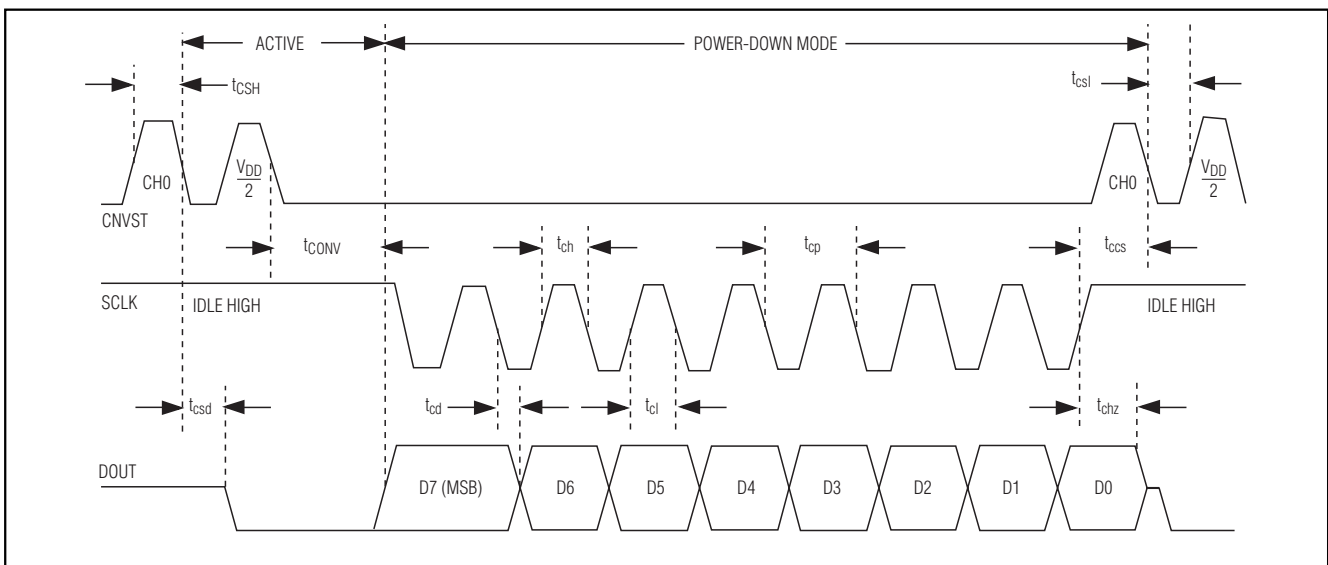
ACTIVE

POWER-DOWN MODE

$t_{CSH}$

$t_{csl}$

CH0

$\frac{V_{DD}}{2}$

CH0

$\frac{V_{DD}}{2}$

CNVST

$t_{CONV}$

$t_{ch}$

$t_{cp}$

$t_{ccs}$

SCLK

IDLE HIGH

IDLE HIGH

$t_{csd}$

$t_{cd}$

$t_{cl}$

$t_{chz}$

DOUT

D7 (MSB)

D6

D5

D4

D3

D2

D1

D0